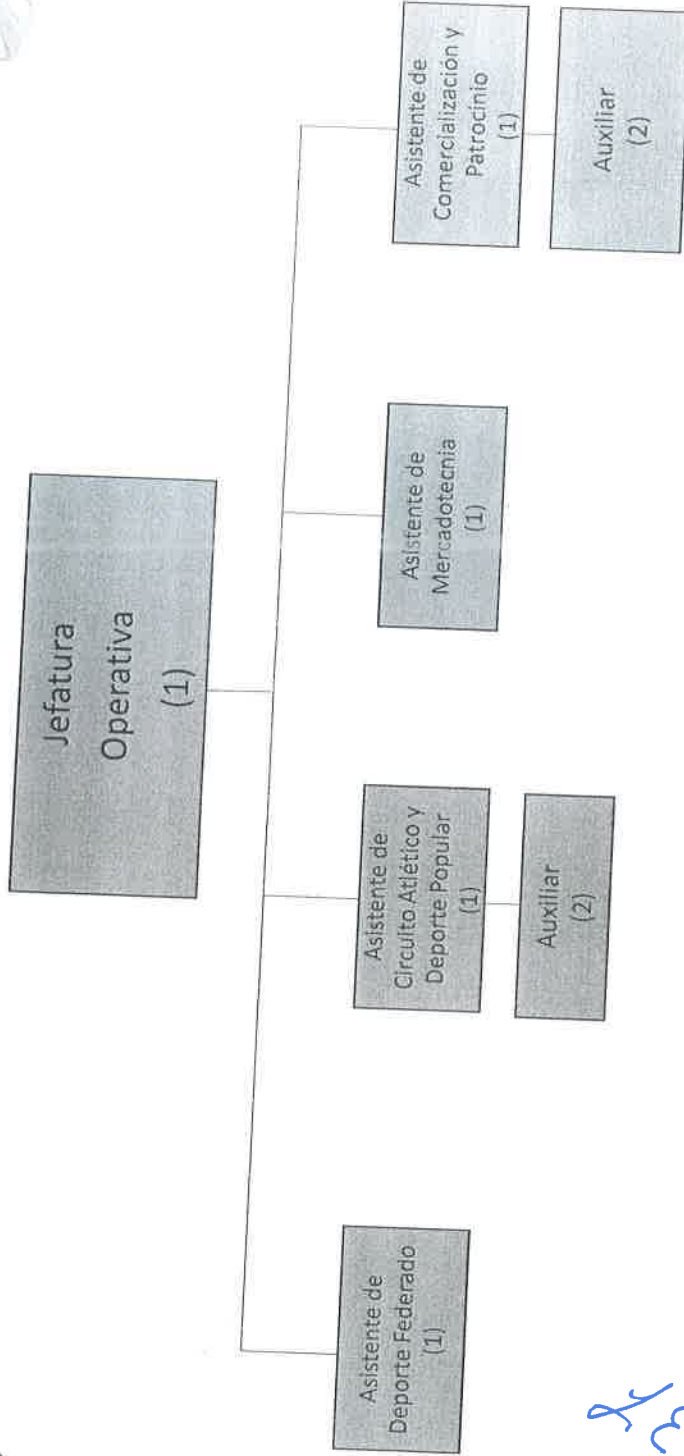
Jefatura Operativa
(1)

Asistente de Deporte Federado
(1)

Asistente de Circuito Atlético y Deporte Popular
(1)

Auxiliar
(2)

Asistente de Mercadotecnia
(1)

Asistente de Comercialización y Patrocinio
(1)

Auxiliar
(2)